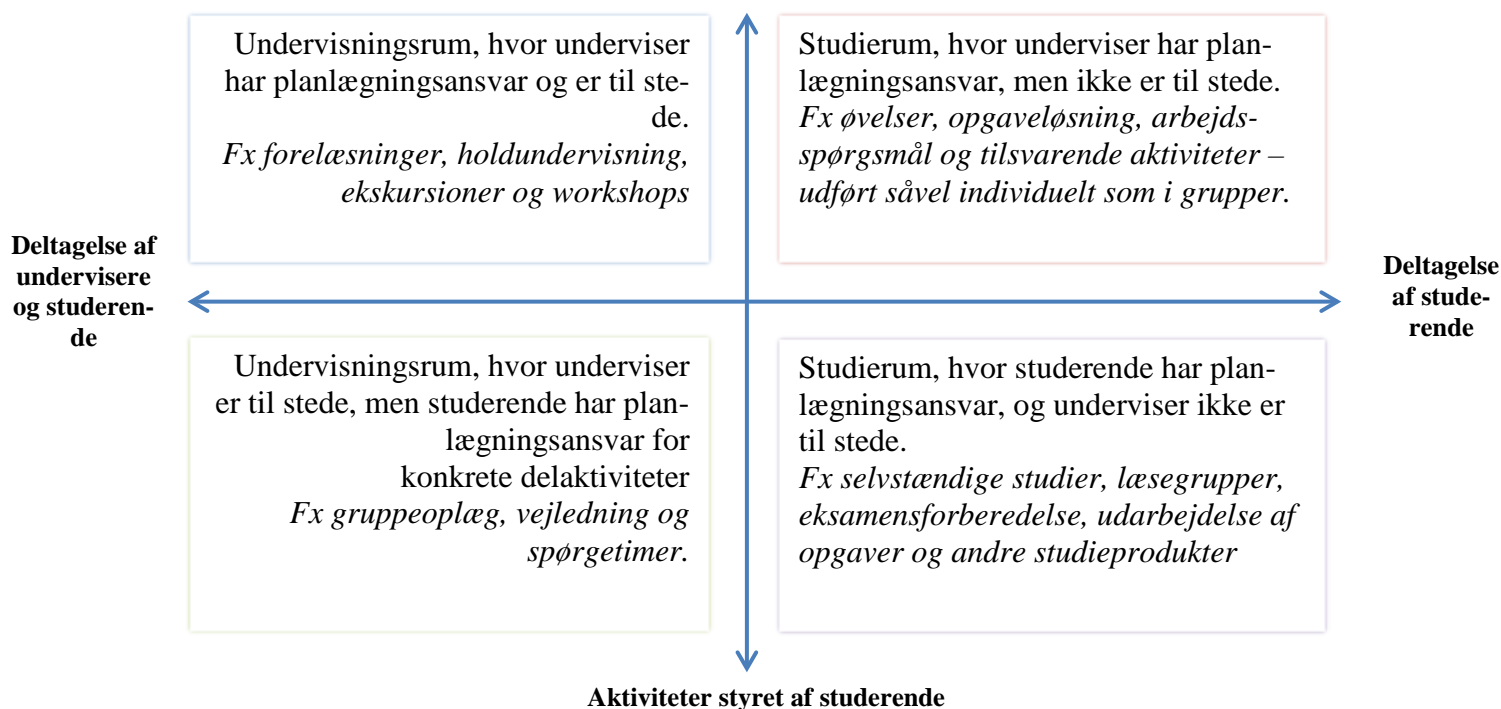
Undervisningsrum, hvor underviser har planlægningsansvar og er til stede.
*Fx forelæsninger, holdundervisning, ekskursioner og workshops*

Studierum, hvor underviser har planlægningsansvar, men ikke er til stede.
*Fx øvelser, opgaveløsning, arbejdsspørgsmål og tilsvarende aktiviteter – udført såvel individuelt som i grupper.*

**Deltagelse af undervisere og studerende**

**Deltagelse af studerende**

Undervisningsrum, hvor underviser er til stede, men studerende har planlægningsansvar for konkrete delaktiviteter
*Fx gruppeoplæg, vejledning og spørgetimer.*

Studierum, hvor studerende har planlægningsansvar, og underviser ikke er til stede.
*Fx selvstændige studier, læsegrupper, eksamensforberedelse, udarbejdelse af opgaver og andre studieprodukter*

**Aktiviteter styret af studerende**